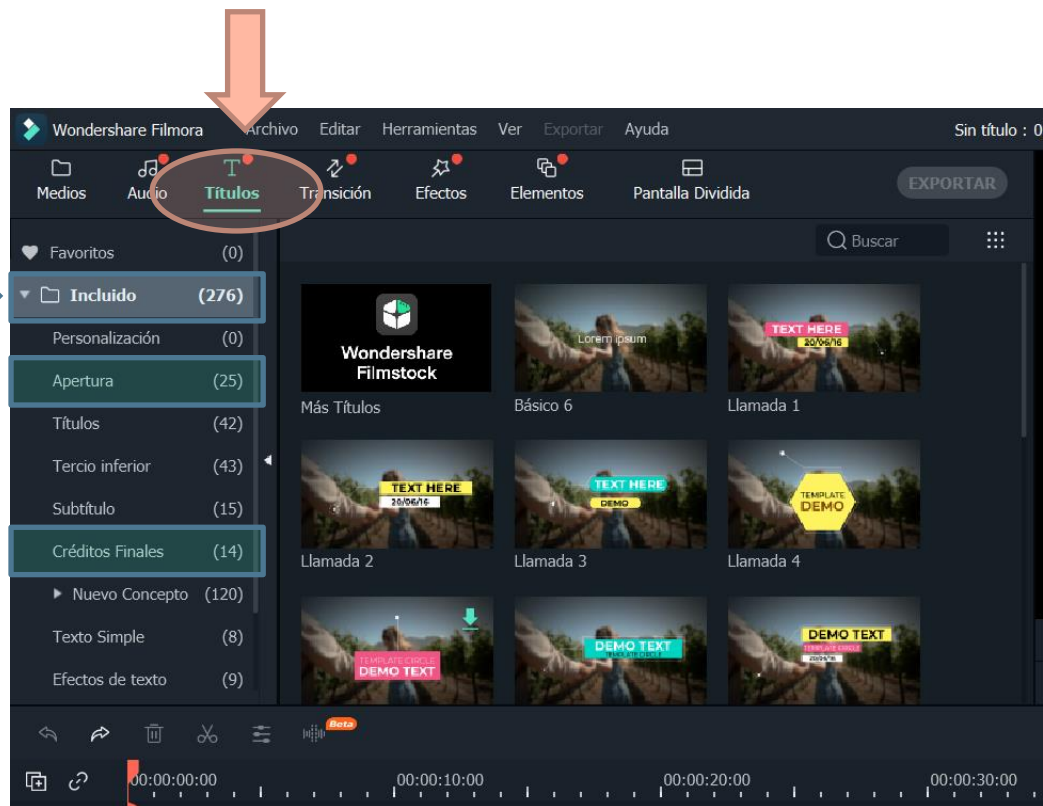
Wondershare Filmora Archivo Editar Herramientas Ver Exportar Ayuda Sin título : 0

Medios Audio Títulos Transición Efectos Elementos Pantalla Dividida EXPORTAR

Favoritos (0)
Incluido (276)
Personalización (0)
Apertura (25)
Títulos (42)
Tercio inferior (43)
Subtítulo (15)
Créditos Finales (14)
Nuevo Concepto (120)
Texto Simple (8)
Efectos de texto (9)

Buscar

Wondershare Filmstock
Más Títulos
Lorem ipsum
Básico 6
TEXT HERE 20/06/16
Llamada 1
TEXT HERE 20/06/16
Llamada 2
TEXT HERE DEMO
Llamada 3
TEMPLATE DEMO
Llamada 4
TEMPLATE CIRCLE DEMO TEXT
DEMO TEXT
DEMO TEXT TEMPLATE CIRCLE 20/06/16

Beta

00:00:00:00 00:00:10:00 00:00:20:00 00:00:30:00